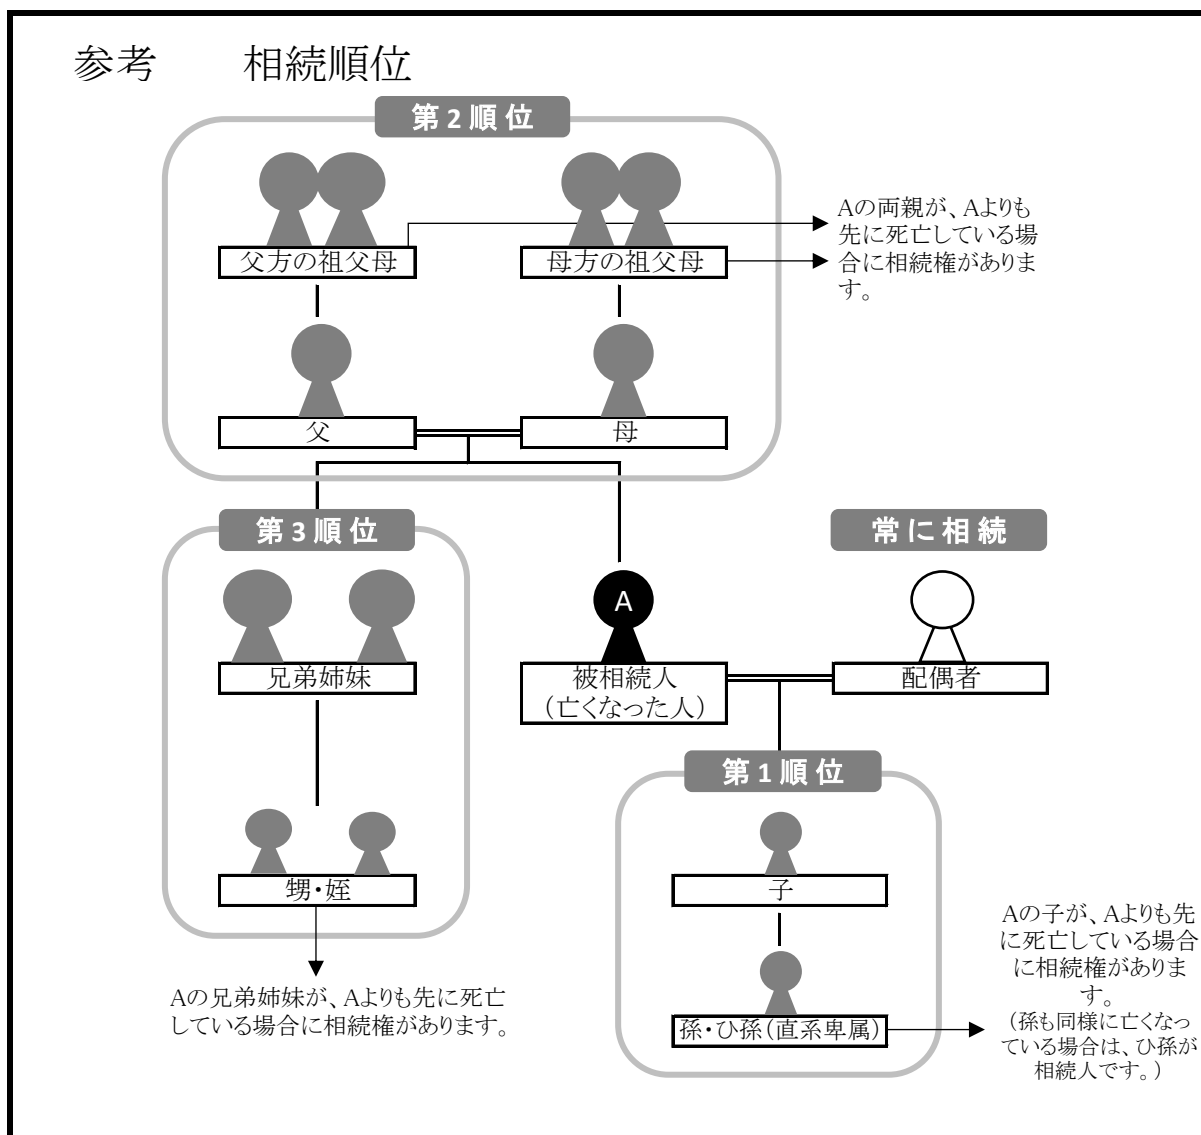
参考　相続順位

第2順位

父方の祖父母

母方の祖父母

Aの両親が、Aよりも先に死亡している場合に相続権があります。

父

母

第3順位

常に相続

A

兄弟姉妹

被相続人
（亡くなった人）

配偶者

第1順位

甥・姪

子

Aの兄弟姉妹が、Aよりも先に死亡している場合に相続権があります。

孫・ひ孫（直系卑属）

Aの子が、Aよりも先に死亡している場合に相続権があります。
（孫も同様に亡くなっている場合は、ひ孫が相続人です。）